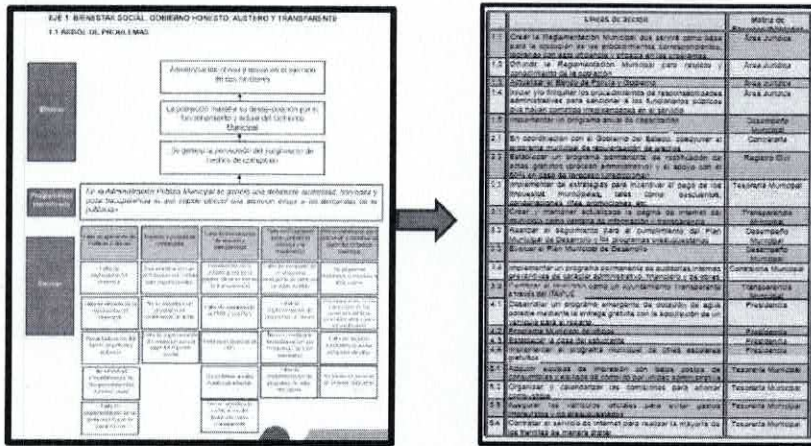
EJE 1. BIENESTAR SOCIAL, GOBIERNO HONESTO, AUSTERO Y TRANSPARENTE

1.1 ÁRBOL DE PROBLEMAS

Efectos

Administración de recursos sin programación

La percepción ciudadana del ayuntamiento

Se genera la percepción de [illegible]

Problemática identificada

En la Administración Pública Municipal se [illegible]

Causas

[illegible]

| Líneas de acción | Matriz de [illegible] |
|---|---|
| 1.1 Crear la Reglamentación Municipal que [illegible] | Área Jurídica |
| 1.2 Difundir la Reglamentación Municipal para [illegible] | Área Jurídica |
| 1.3 Actualizar el Bando de Policía y Gobierno | Área Jurídica |
| 1.4 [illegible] | Área Jurídica |
| 1.5 Implementar un programa anual de capacitación | Desarrollo Municipal |
| 2.1 En coordinación con el Gobierno del Estado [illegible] | Contraloría |
| 2.2 Establecer un programa permanente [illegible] | Registro Civil |
| 2.3 Implementar de estrategias para incentivar el pago de los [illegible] | Tesorería Municipal |
| 3.1 Crear y mantener actualizada la página de internet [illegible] | Transparencia Municipal |
| 3.2 Realizar el seguimiento para el cumplimiento del Plan Municipal de Desarrollo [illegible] | Desarrollo Municipal |
| 3.3 Evaluar el Plan Municipal de Desarrollo | Desarrollo Municipal |
| 3.4 Implementar un programa permanente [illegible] | Contraloría Municipal |
| 3.5 Fortalecer el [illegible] | Transparencia Municipal |
| 4.1 Implementar un programa emergente de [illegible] | Presidencia |
| 4.2 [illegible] | Presidencia |
| 4.3 Establecer la casa del estudiante | Presidencia |
| 4.4 Implementar el programa municipal de útiles escolares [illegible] | Presidencia |
| 5.1 Adquirir equipos de impresión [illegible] | Tesorería Municipal |
| 5.2 Organizar y calendarizar las comisiones para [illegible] | Tesorería Municipal |
| 5.3 Asegurar los vehículos oficiales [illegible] | Tesorería Municipal |
| 5.4 Contratar el servicio de internet para realizar la mayoría de los trámites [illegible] | Tesorería Municipal |